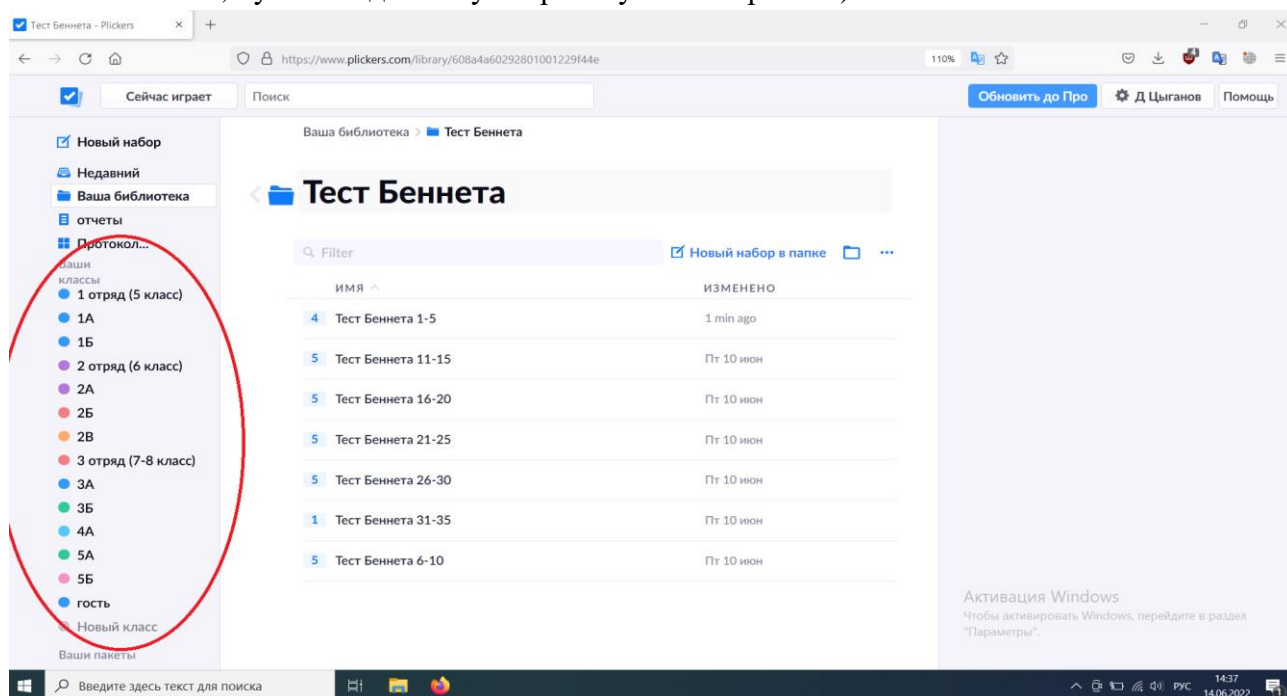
Тест Беннета - Plickers

https://www.plickers.com/library/608a4a60292801001229f44e

110%

Сейчас играет
Поиск
Обновить до Про
Д Цыганов
Помощь

Новый набор
Недавний
Ваша библиотека
отчеты
Протокол...
Ваши классы
1 отряд (5 класс)
1А
1Б
2 отряд (6 класс)
2А
2Б
2В
3 отряд (7-8 класс)
3А
3Б
4А
5А
5Б
гость
Новый класс
Ваши пакеты

Ваша библиотека > Тест Беннета

Тест Беннета

Filter
Новый набор в папке

| ИМЯ | ИЗМЕНЕНО |
|---|---|
| 4 Тест Беннета 1-5 | 1 min ago |
| 5 Тест Беннета 11-15 | Пт 10 июн |
| 5 Тест Беннета 16-20 | Пт 10 июн |
| 5 Тест Беннета 21-25 | Пт 10 июн |
| 5 Тест Беннета 26-30 | Пт 10 июн |
| 1 Тест Беннета 31-35 | Пт 10 июн |
| 5 Тест Беннета 6-10 | Пт 10 июн |

Активация Windows
Чтобы активировать Windows, перейдите в раздел "Параметры".

Введите здесь текст для поиска
РУС
14:37
14.06.2022